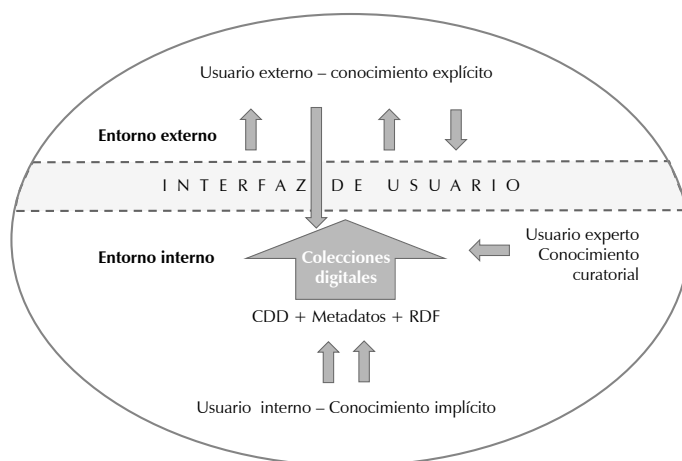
Usuario externo – conocimiento explícito

Entorno externo

INTERFAZ DE USUARIO

Entorno interno

Colecciones digitales

Usuario experto
Conocimiento curatorial

CDD + Metadatos + RDF

Usuario interno – Conocimiento implícito